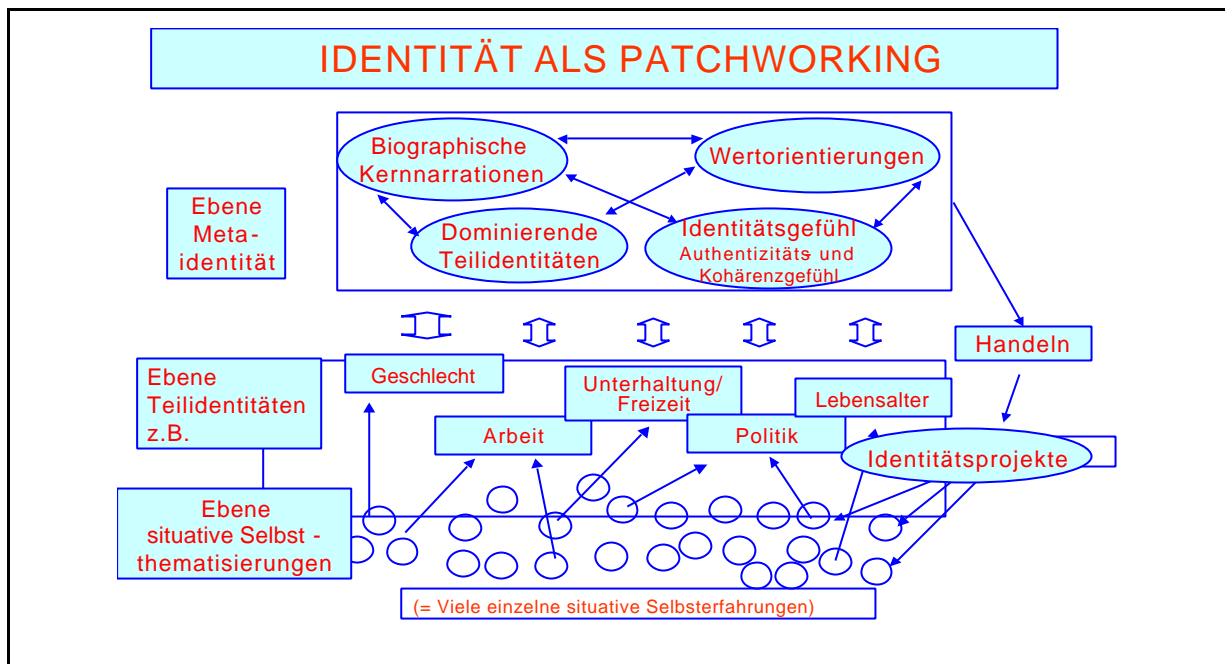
IDENTITÄT ALS PATCHWORKING

Biographische Kernnarrationen

Wertorientierungen

Ebene Meta-identität

Dominierende Teilidentitäten

Identitätsgefühl
Authentizitäts und Kohärenzgefühl

Handeln

Ebene Teilidentitäten z.B.

Geschlecht

Unterhaltung/ Freizeit

Lebensalter

Arbeit

Politik

Identitätsprojekte

Ebene situative Selbst - thematisierungen

(= Viele einzelne situative Selbsterfahrungen)